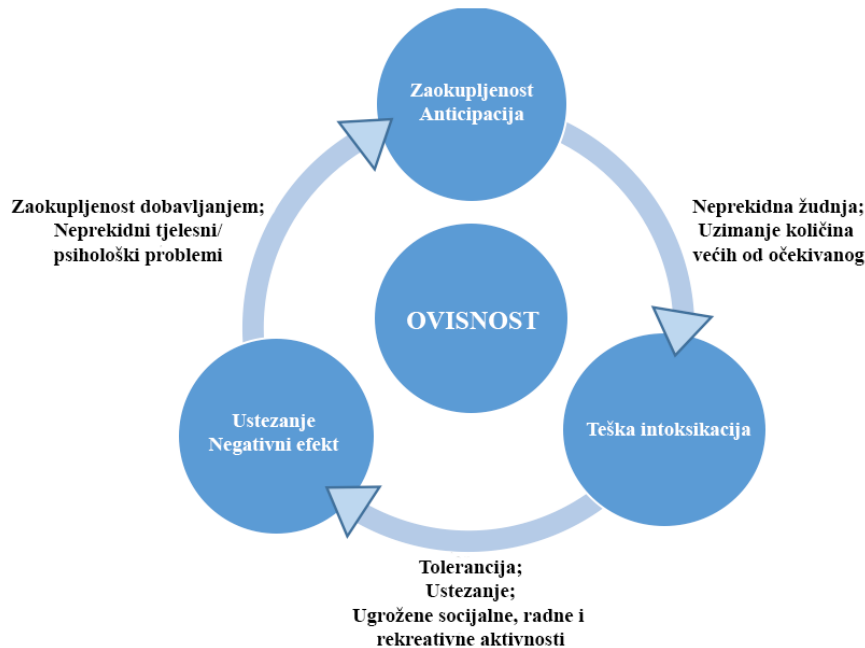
Zaokupljenost
Anticipacija

Neprekidna žudnja;
Uzimanje količina
većih od očekivanog

Teška intoksikacija

Tolerancija;
Ustezanje;
Ugrožene socijalne, radne i
rekreativne aktivnosti

Ustezanje
Negativni efekt

Zaokupljenost dobavljanjem;
Neprekidni tjelesni/
psihološki problemi

OVISNOST